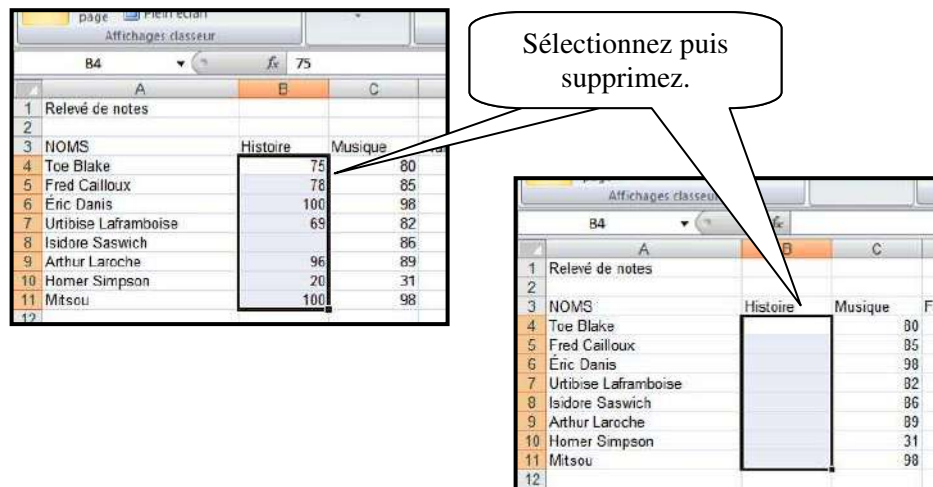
page Plein écran
Affichages classeur

B4 $f_x$ 75

| | A | B | C |
|---|---|---|---|
| 1 | Relevé de notes | | |
| 2 | | | |
| 3 | NOMS | Histoire | Musique |
| 4 | Toe Blake | 75 | 80 |
| 5 | Fred Cailloux | 78 | 85 |
| 6 | Éric Danis | 100 | 98 |
| 7 | Urtibise Laframboise | 69 | 82 |
| 8 | Isidore Saswich | | 86 |
| 9 | Arthur Laroche | 96 | 89 |
| 10 | Homer Simpson | 20 | 31 |
| 11 | Mitsou | 100 | 98 |
| 12 | | | |

Sélectionnez puis supprimez.

Affichages classeur

B4 $f_x$

| | A | B | C | F |
|---|---|---|---|---|
| 1 | Relevé de notes | | | |
| 2 | | | | |
| 3 | NOMS | Histoire | Musique | |
| 4 | Toe Blake | | 80 | |
| 5 | Fred Cailloux | | 85 | |
| 6 | Éric Danis | | 98 | |
| 7 | Urtibise Laframboise | | 82 | |
| 8 | Isidore Saswich | | 86 | |
| 9 | Arthur Laroche | | 89 | |
| 10 | Homer Simpson | | 31 | |
| 11 | Mitsou | | 98 | |
| 12 | | | | |